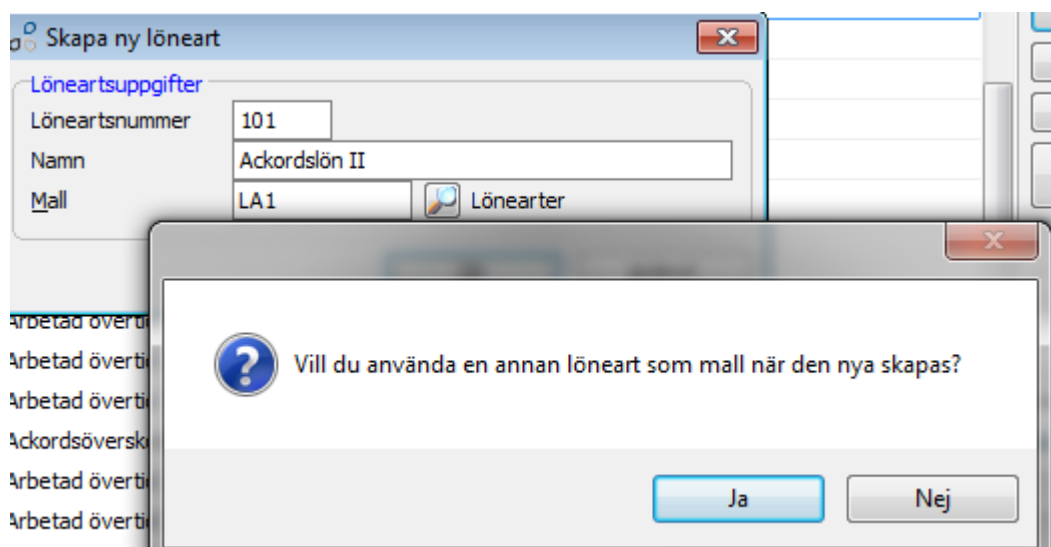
Skapa ny löneart

Löneartsuppgifter

Löneartsnummer 101

Namn Ackordslön II

Mall LA1 Lönearter

Arbetad överti

Arbetad överti

Arbetad överti

Ackordsöversk

Arbetad överti

Arbetad överti

Vill du använda en annan löneart som mall när den nya skapas?

Ja

Nej